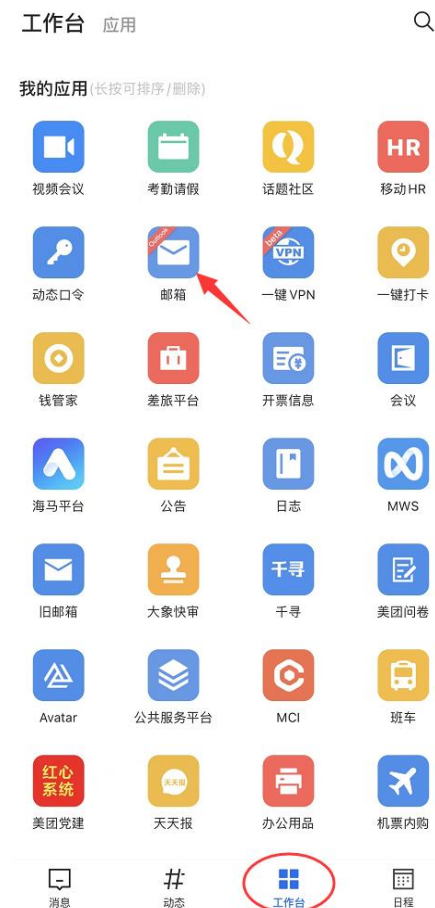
工作台 应用

我的应用(长按可排序/删除)

HR

视频会议
考勤请假
话题社区
移动HR

Outlook
beta
VPN

动态口令
邮箱
一键 VPN
一键打卡

钱管家
差旅平台
开票信息
会议

海马平台
公告
日志
MWS

千寻

旧邮箱
大象快审
千寻
美团问卷

Avatar
公共服务平台
MCI
班车

红心系统
天天报

美团党建
天天报
办公用品
机票内购

消息
动态
工作台
日程